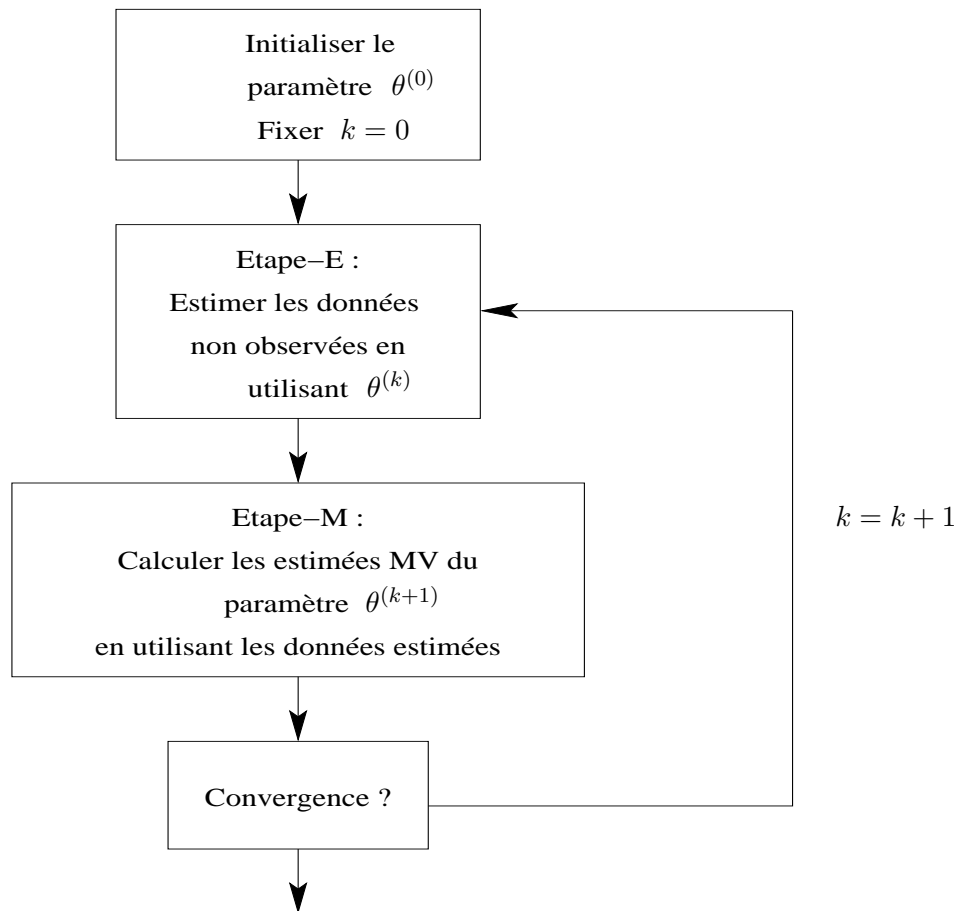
Initialiser le paramètre $\theta^{(0)}$
Fixer $k = 0$

Etape–E :
Estimer les données non observées en utilisant $\theta^{(k)}$

Etape–M :
Calculer les estimées MV du paramètre $\theta^{(k+1)}$
en utilisant les données estimées

$k = k + 1$

Convergence ?